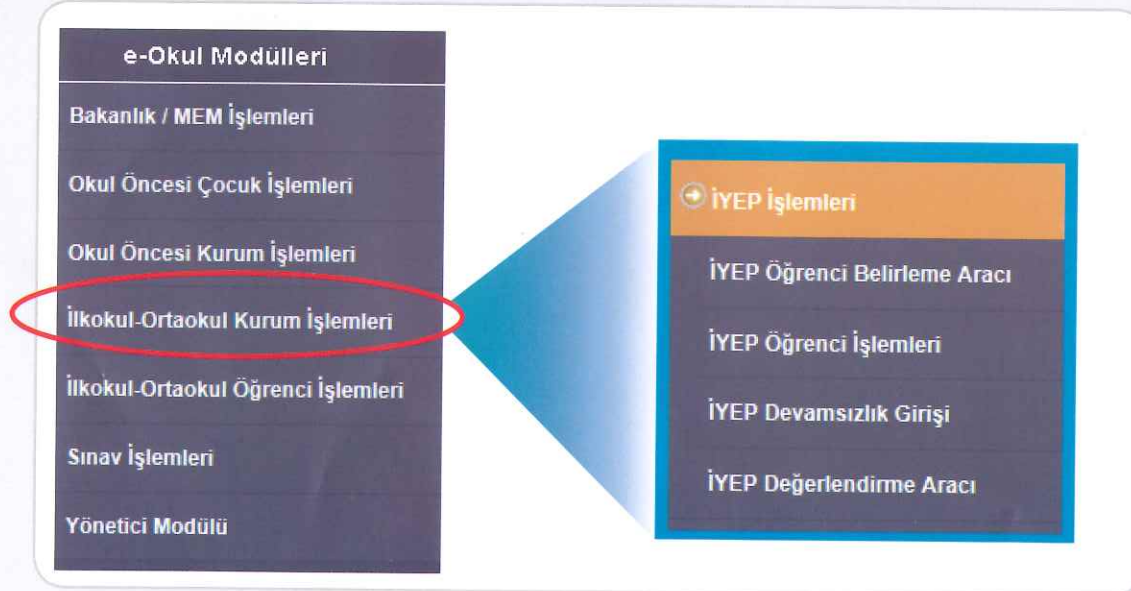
e-Okul Modülleri

Bakanlık / MEM İşlemleri

Okul Öncesi Çocuk İşlemleri

Okul Öncesi Kurum İşlemleri

İlkokul-Ortaokul Kurum İşlemleri

İlkokul-Ortaokul Öğrenci İşlemleri

Sınav İşlemleri

Yönetici Modülü

İYEP İşlemleri

İYEP Öğrenci Belirleme Aracı

İYEP Öğrenci İşlemleri

İYEP Devamsızlık Girişi

İYEP Değerlendirme Aracı